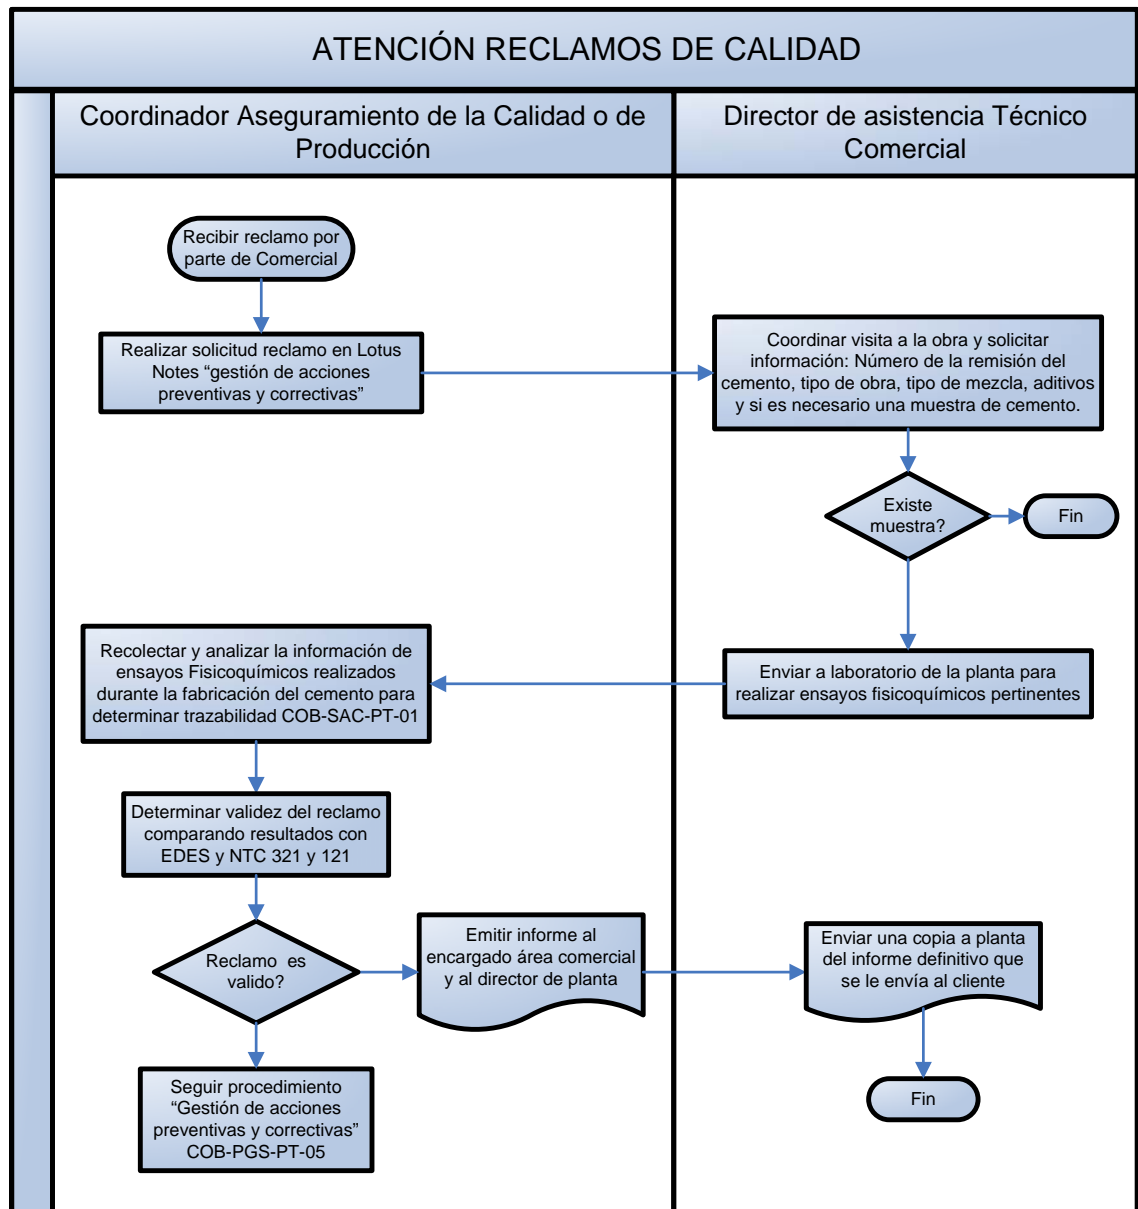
ATENCIÓN RECLAMOS DE CALIDAD

Coordinador Aseguramiento de la Calidad o de Producción

Director de asistencia Técnico Comercial

Recibir reclamo por parte de Comercial

Realizar solicitud reclamo en Lotus Notes “gestión de acciones preventivas y correctivas”

Coordinar visita a la obra y solicitar información: Número de la remisión del cemento, tipo de obra, tipo de mezcla, aditivos y si es necesario una muestra de cemento.

Existe muestra?

Fin

Recolectar y analizar la información de ensayos Fisicoquímicos realizados durante la fabricación del cemento para determinar trazabilidad COB-SAC-PT-01

Enviar a laboratorio de la planta para realizar ensayos fisicoquímicos pertinentes

Determinar validez del reclamo comparando resultados con EDES y NTC 321 y 121

Reclamo es valido?

Emitir informe al encargado área comercial y al director de planta

Enviar una copia a planta del informe definitivo que se le envía al cliente

Seguir procedimiento “Gestión de acciones preventivas y correctivas” COB-PGS-PT-05

Fin